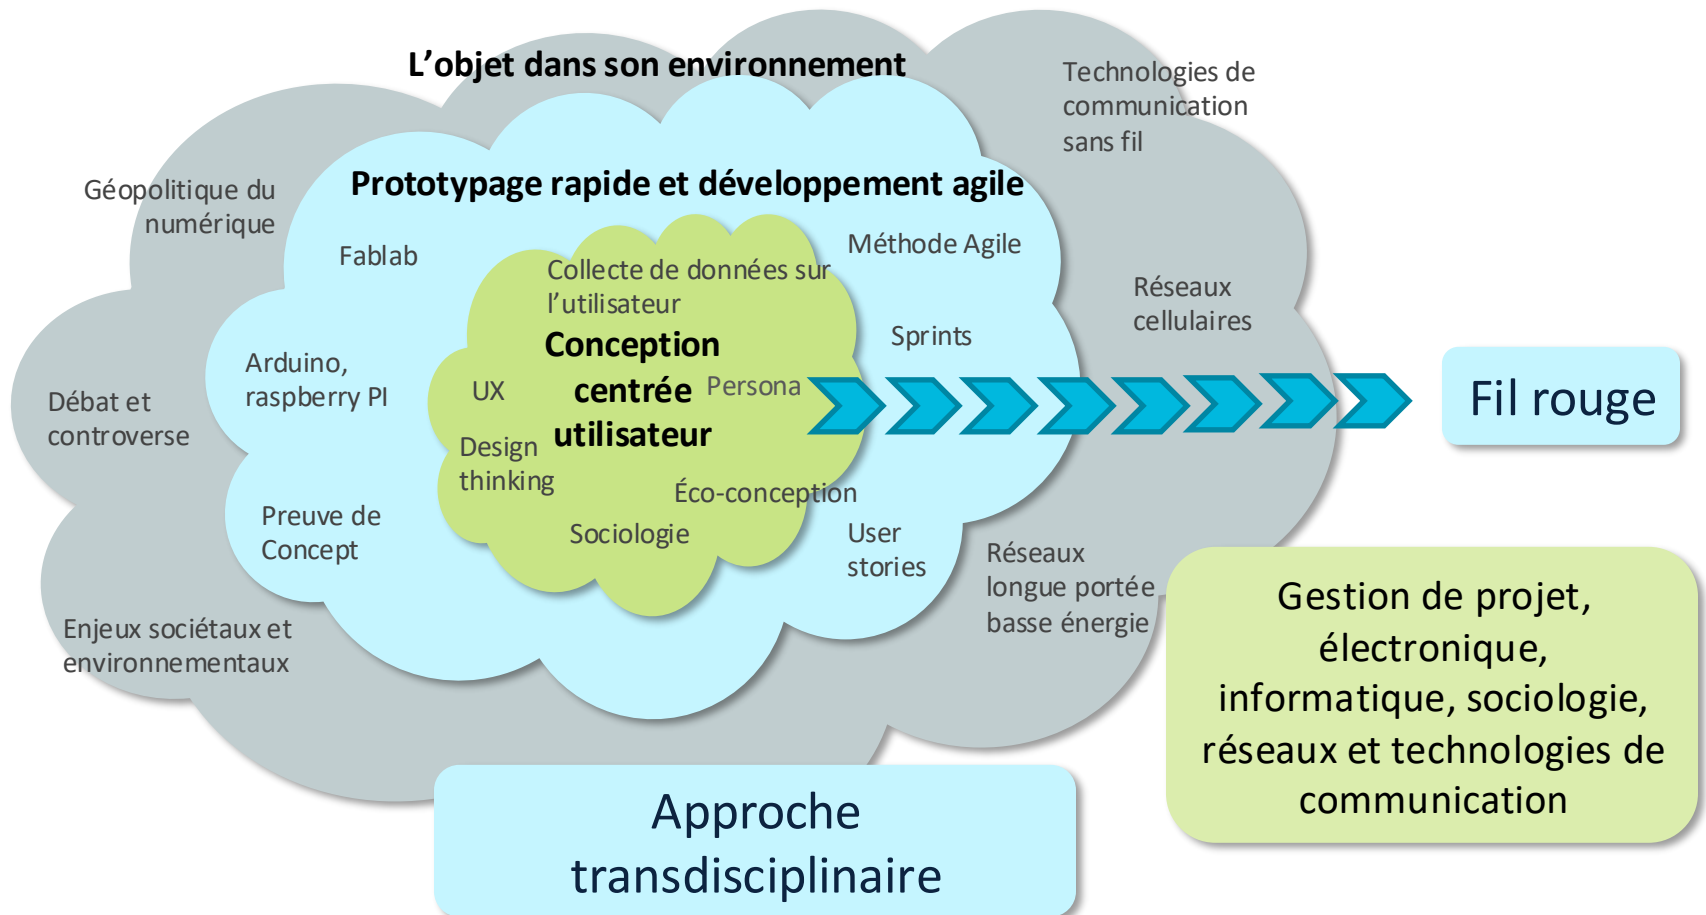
L’objet dans son environnement

Technologies de communication sans fil

Géopolitique du numérique

Prototypage rapide et développement agile

Fablab

Collecte de données sur l’utilisateur

Méthode Agile

Réseaux cellulaires

Conception centrée utilisateur

Sprints

Arduino, raspberry PI

UX

Persona

Débat et controverse

Design thinking

Fil rouge

Éco-conception

Preuve de Concept

Sociologie

User stories

Réseaux longue portée basse énergie

Enjeux sociétaux et environnementaux

Gestion de projet, électronique, informatique, sociologie, réseaux et technologies de communication

Approche transdisciplinaire